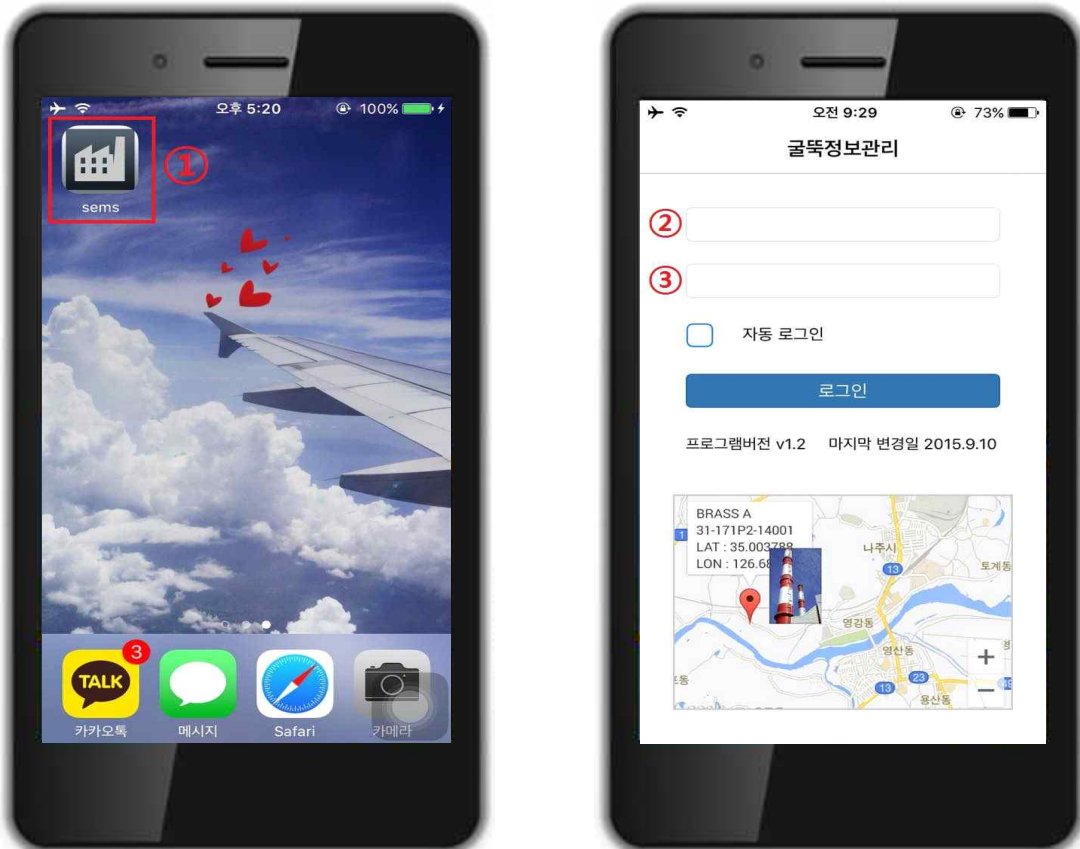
오후 5:20 100%

sems

①

3

TALK

카카오톡

메시지

Safari

카메라

오전 9:29 73%

굴뚝정보관리

②

③

자동 로그인

로그인

프로그램버전 v1.2 마지막 변경일 2015.9.10

BRASS A
31-171P2-14001
LAT : 35.003788
LON : 126.68

나주시

토계동

13

영강동

영산동

23

13

용산동

+

−